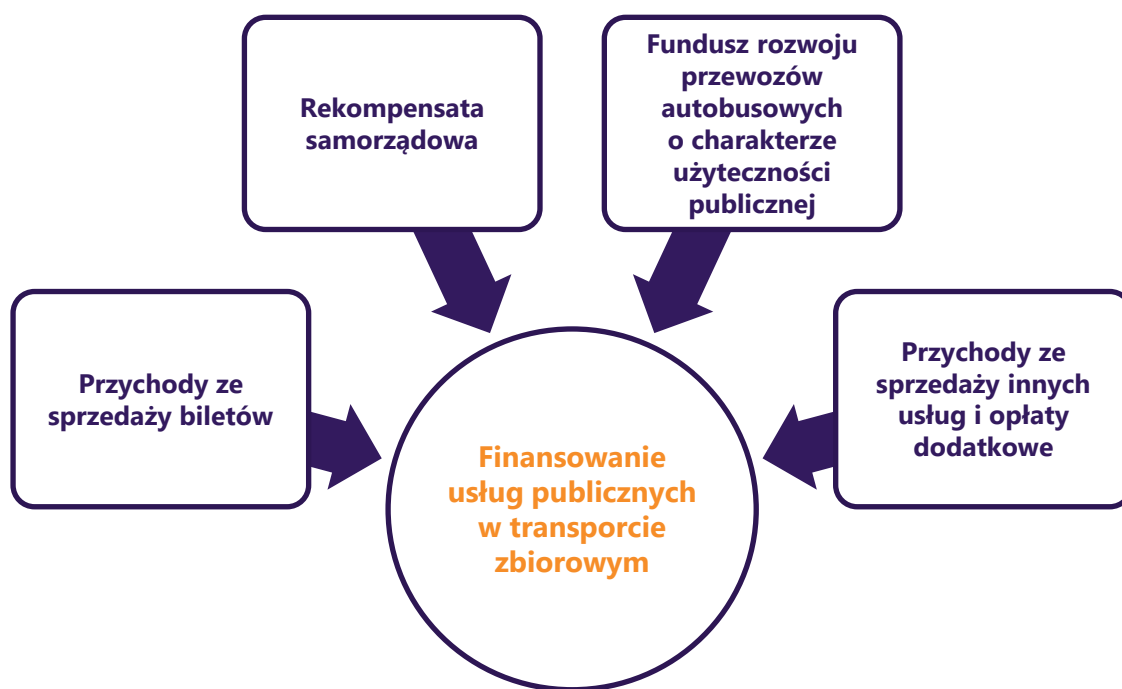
Rekompensata samorządowa

Fundusz rozwoju przewozów autobusowych o charakterze użyteczności publicznej

Przychody ze sprzedaży biletów

Przychody ze sprzedaży innych usług i opłaty dodatkowe

Finansowanie usług publicznych w transporcie zbiorowym